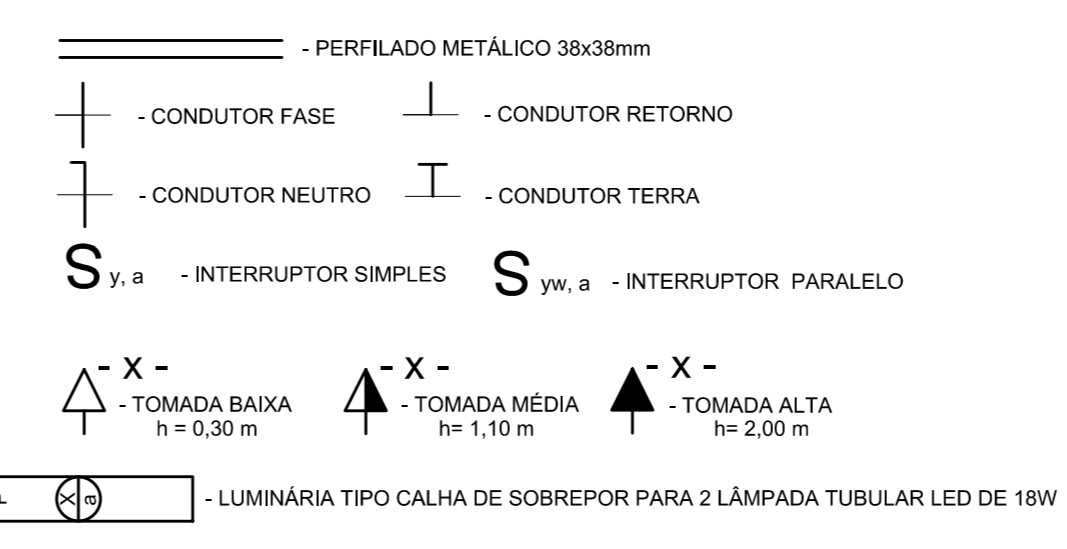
- PERFILADO METÁLICO 38x38mm

- CONDUTOR FASE

- CONDUTOR RETORNO

- CONDUTOR NEUTRO

- CONDUTOR TERRA

S y, a - INTERRUPTOR SIMPLES

S yw, a - INTERRUPTOR PARALELO

- X -
- TOMADA BAIXA
h = 0,30 m

- X -
- TOMADA MÉDIA
h= 1,10 m

- X -
- TOMADA ALTA
h= 2,00 m

L X a - LUMINÁRIA TIPO CALHA DE SOBREPOR PARA 2 LÂMPADA TUBULAR LED DE 18W